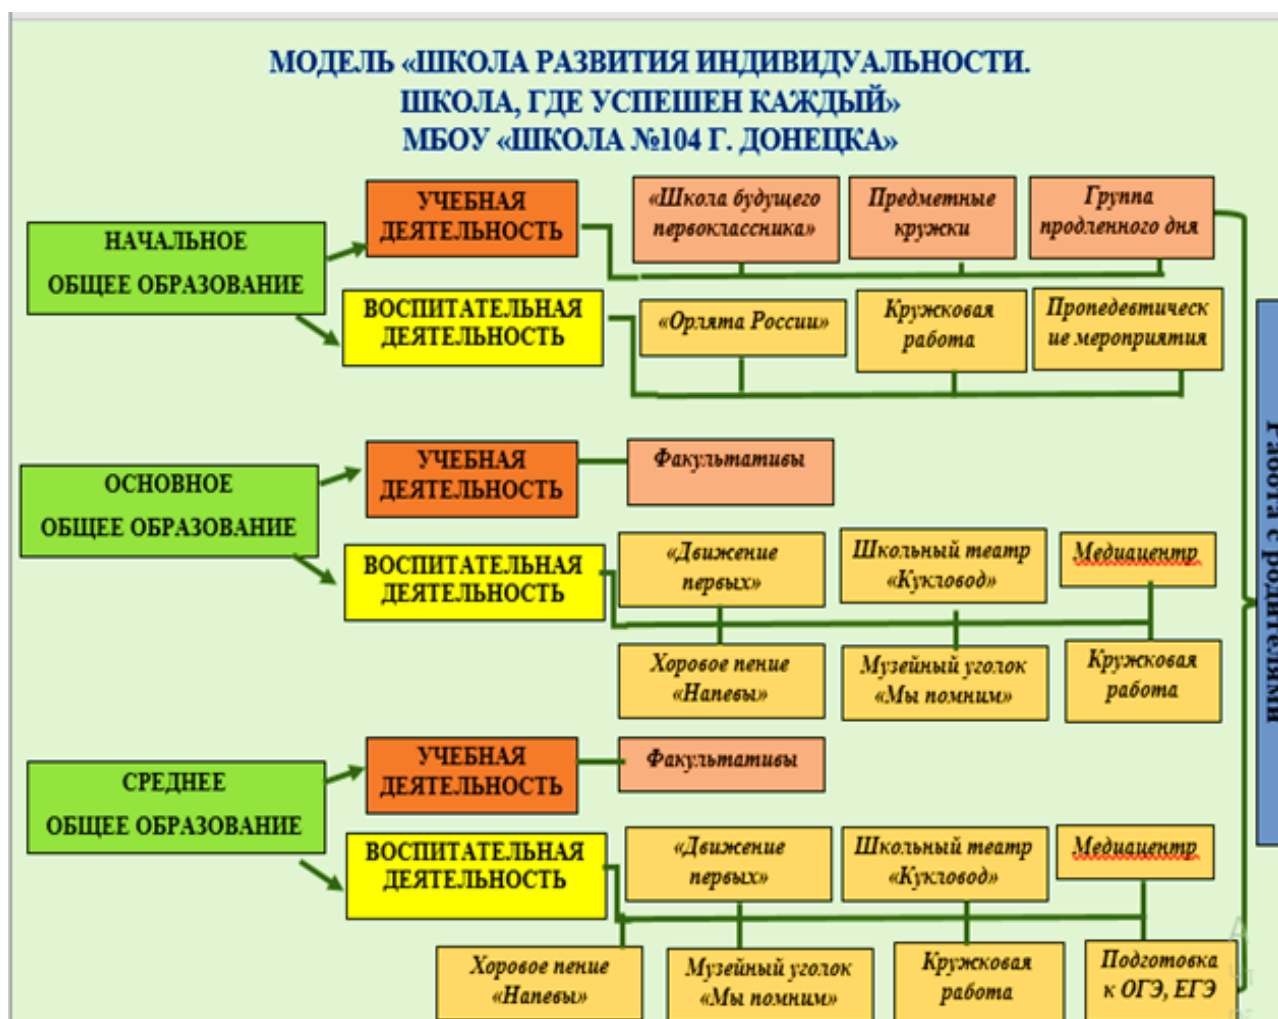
МОДЕЛЬ «ШКОЛА РАЗВИТИЯ ИНДИВИДУАЛЬНОСТИ.
ШКОЛА, ГДЕ УСПЕШЕН КАЖДЫЙ»
МБОУ «ШКОЛА №104 Г. ДОНЕЦКА»

НАЧАЛЬНОЕ ОБЩЕЕ ОБРАЗОВАНИЕ

УЧЕБНАЯ ДЕЯТЕЛЬНОСТЬ

«Школа будущего первоклассника»

Предметные кружки

Группа продленного дня

ВОСПИТАТЕЛЬНАЯ ДЕЯТЕЛЬНОСТЬ

«Орлята России»

Кружковая работа

Пропедевтические мероприятия

ОСНОВНОЕ ОБЩЕЕ ОБРАЗОВАНИЕ

УЧЕБНАЯ ДЕЯТЕЛЬНОСТЬ

Факультативы

ВОСПИТАТЕЛЬНАЯ ДЕЯТЕЛЬНОСТЬ

«Движение первых»

Школьный театр «Кукловод»

Медиацентр

Хоровое пение «Напевы»

Музейный уголок «Мы помним»

Кружковая работа

СРЕДНЕЕ ОБЩЕЕ ОБРАЗОВАНИЕ

УЧЕБНАЯ ДЕЯТЕЛЬНОСТЬ

Факультативы

ВОСПИТАТЕЛЬНАЯ ДЕЯТЕЛЬНОСТЬ

«Движение первых»

Школьный театр «Кукловод»

Медиацентр

Хоровое пение «Напевы»

Музейный уголок «Мы помним»

Кружковая работа

Подготовка к ОГЭ, ЕГЭ

Работа с родителями